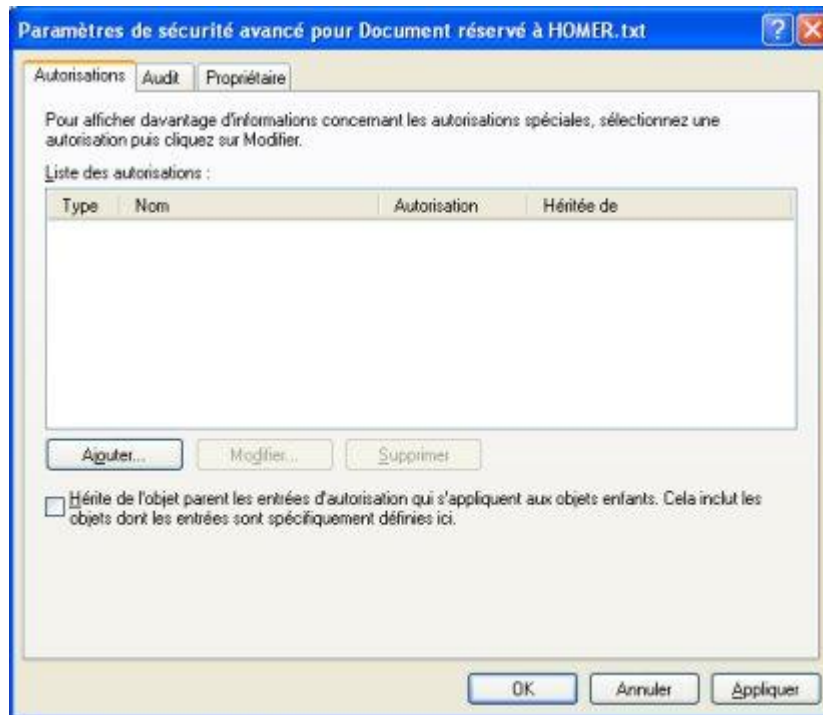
Paramètres de sécurité avancé pour Document réservé à HOMER.txt

?

Autorisations | Audit | Propriétaire

Pour afficher davantage d'informations concernant les autorisations spéciales, sélectionnez une autorisation puis cliquez sur Modifier.

Liste des autorisations :

| Type | Nom | Autorisation | Héritée de |
|---|---|---|---|

Ajouter... | Modifier... | Supprimer

Hérite de l'objet parent les entrées d'autorisation qui s'appliquent aux objets enfants. Cela inclut les objets dont les entrées sont spécifiquement définies ici.

OK | Annuler | Appliquer